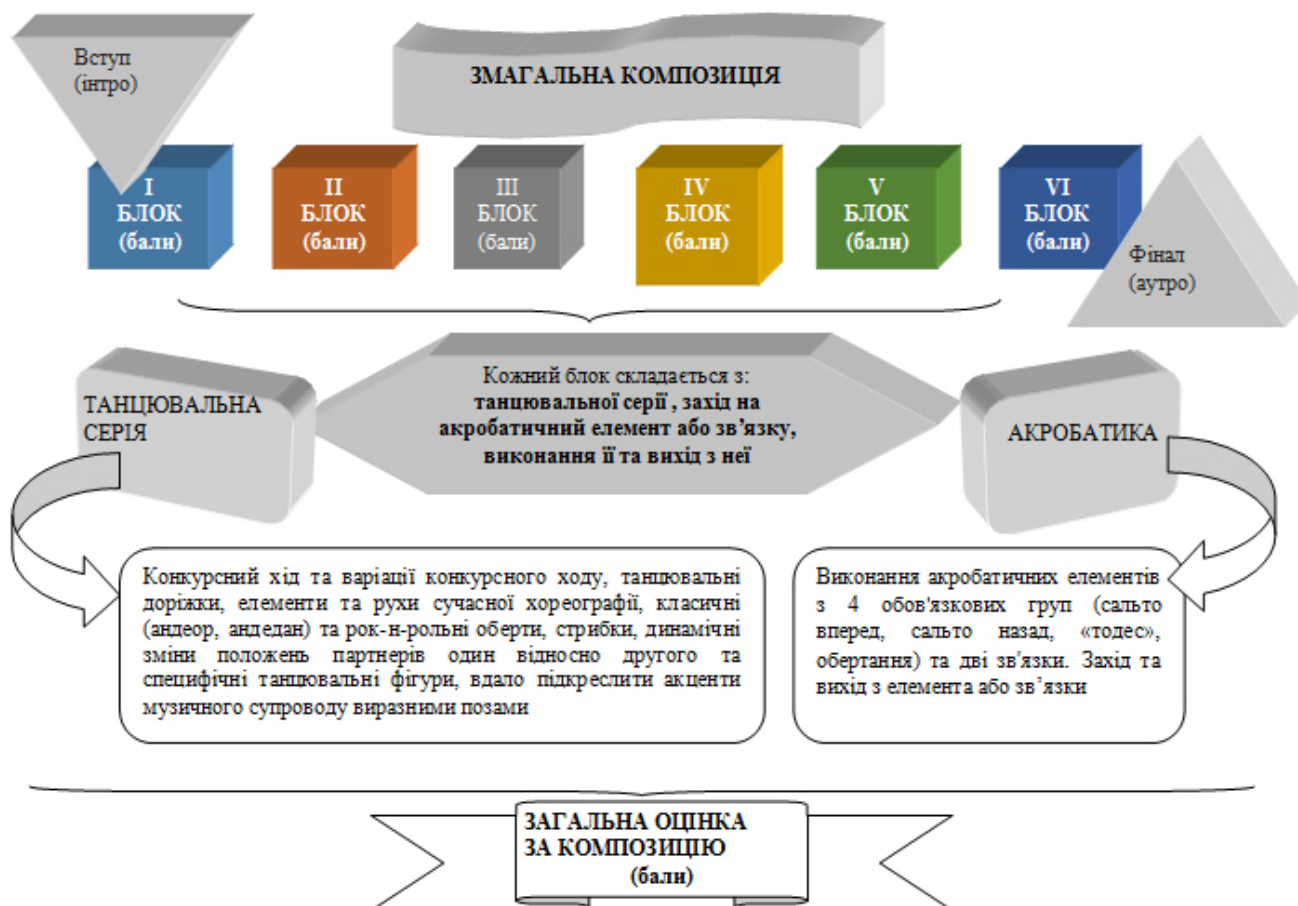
Вступ (інтро)

ЗМАГАЛЬНА КОМПОЗИЦІЯ

I БЛОК (бали)

II БЛОК (бали)

III БЛОК (бали)

IV БЛОК (бали)

V БЛОК (бали)

VI БЛОК (бали)

Фінал (аутро)

ТАНЦЮВАЛЬНА СЕРІЯ

Кожний блок складається з: танцювальної серії , захід на акробатичний елемент або зв'язку, виконання її та вихід з неї

АКРОБАТИКА

Конкурсний хід та варіації конкурсного ходу, танцювальні доріжки, елементи та рухи сучасної хореографії, класичні (андеор, андедан) та рок-н-рольні оберти, стрибки, динамічні зміни положень партнерів один відносно другого та специфічні танцювальні фігури, вдало підкреслити акценти музичного супроводу виразними позами

Виконання акробатичних елементів з 4 обов'язкових груп (сальто вперед, сальто назад, «тодес», обертання) та дві зв'язки. Захід та вихід з елемента або зв'язки

ЗАГАЛЬНА ОЦІНКА ЗА КОМПОЗИЦІЮ (бали)